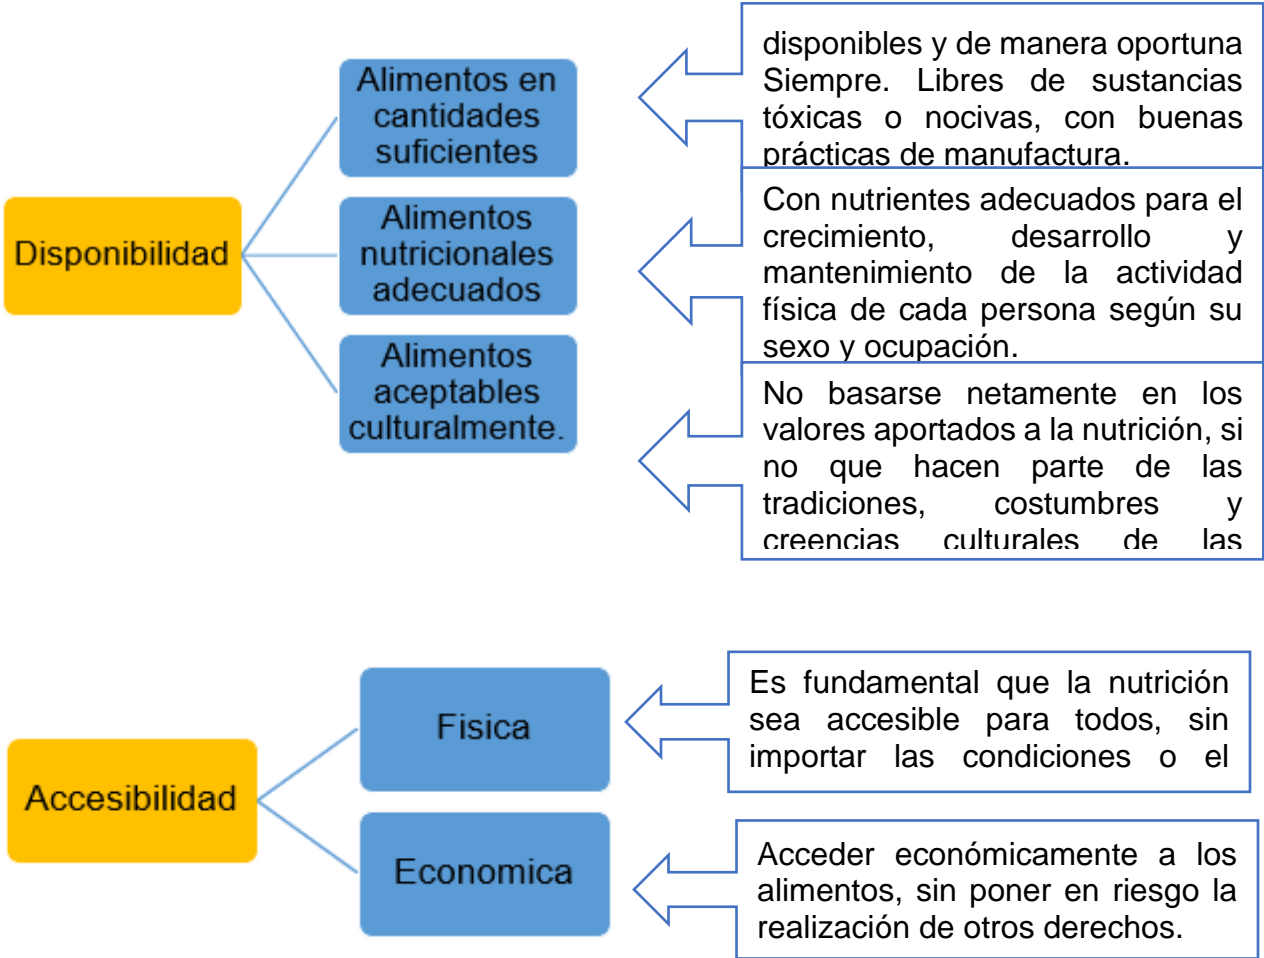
Disponibilidad

Alimentos en cantidades suficientes

disponibles y de manera oportuna Siempre. Libres de sustancias tóxicas o nocivas, con buenas prácticas de manufactura.

Alimentos nutricionales adecuados

Con nutrientes adecuados para el crecimiento, desarrollo y mantenimiento de la actividad física de cada persona según su sexo y ocupación.

Alimentos aceptables culturalmente.

No basarse netamente en los valores aportados a la nutrición, si no que hacen parte de las tradiciones, costumbres y creencias culturales de las

Accesibilidad

Fisica

Es fundamental que la nutrición sea accesible para todos, sin importar las condiciones o el

Economica

Acceder económicamente a los alimentos, sin poner en riesgo la realización de otros derechos.